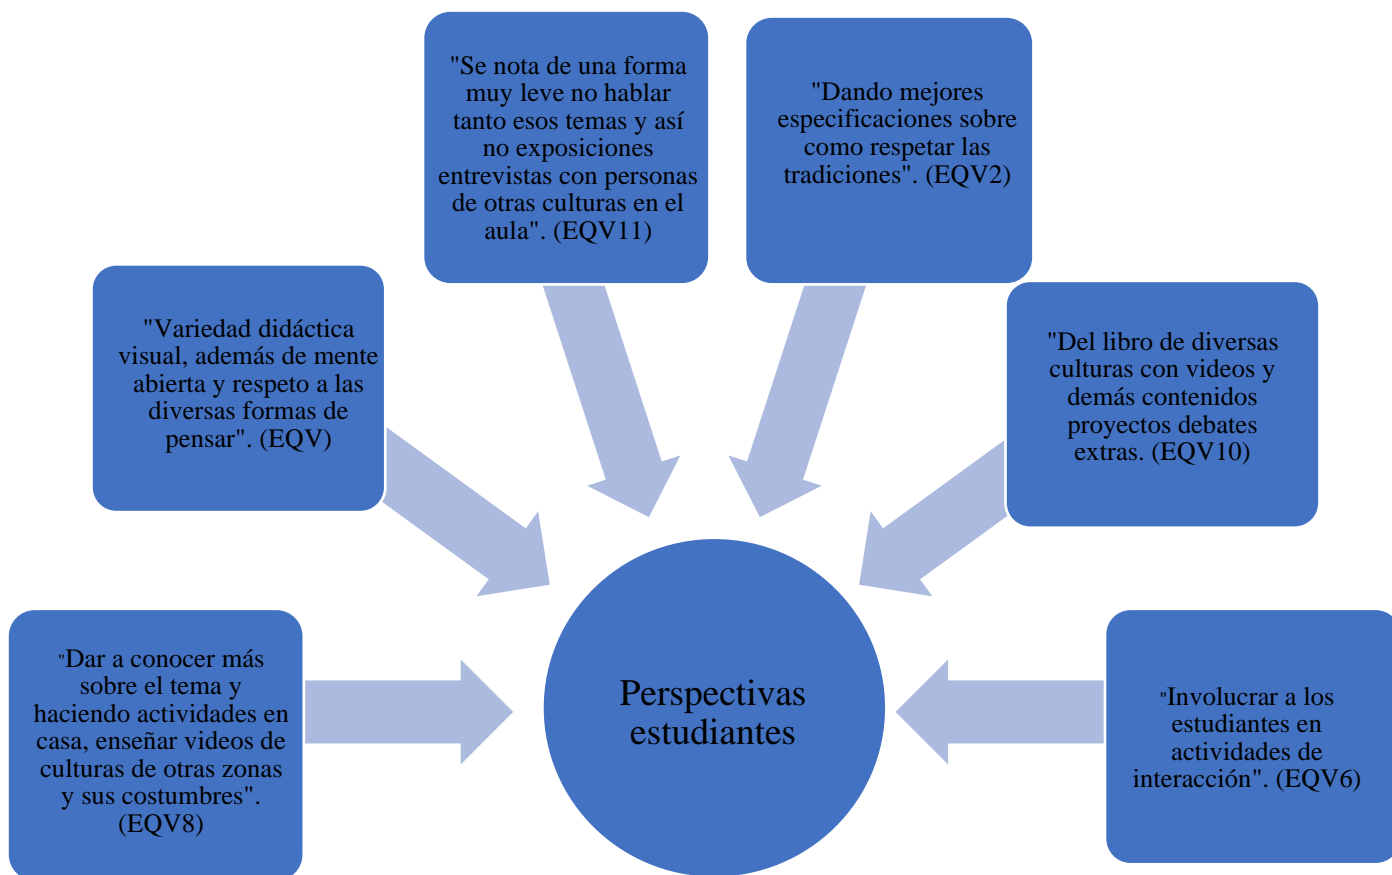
"Se nota de una forma muy leve no hablar tanto esos temas y así no exposiciones entrevistas con personas de otras culturas en el aula". (EQV11)

"Dando mejores especificaciones sobre como respetar las tradiciones". (EQV2)

"Variedad didáctica visual, además de mente abierta y respeto a las diversas formas de pensar". (EQV)

"Del libro de diversas culturas con videos y demás contenidos proyectos debates extras. (EQV10)

"Dar a conocer más sobre el tema y haciendo actividades en casa, enseñar videos de culturas de otras zonas y sus costumbres". (EQV8)

Perspectivas estudiantes

"Involucrar a los estudiantes en actividades de interacción". (EQV6)